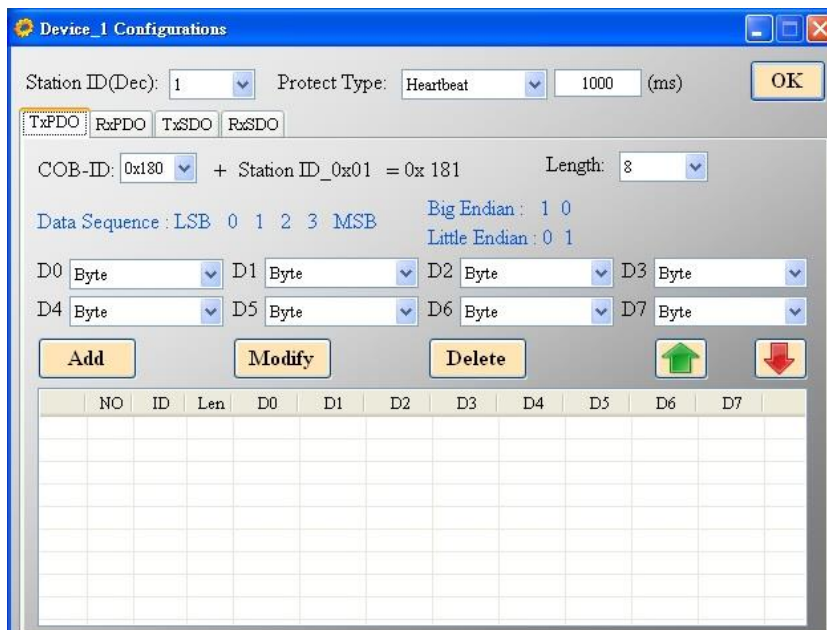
Device_1 Configurations

Station ID(Dec): 1
Protect Type: Heartbeat
1000
(ms)
OK

TxPDO
RxPDO
TxSDO
RxSDO

COB-ID: 0x180 + Station ID_0x01 = 0x 181
Length: 8

Data Sequence : LSB 0 1 2 3 MSB
Big Endian : 1 0
Little Endian : 0 1

D0 Byte
D1 Byte
D2 Byte
D3 Byte
D4 Byte
D5 Byte
D6 Byte
D7 Byte

Add
Modify
Delete

| NO | ID | Len | D0 | D1 | D2 | D3 | D4 | D5 | D6 | D7 |
|---|---|---|---|---|---|---|---|---|---|---|